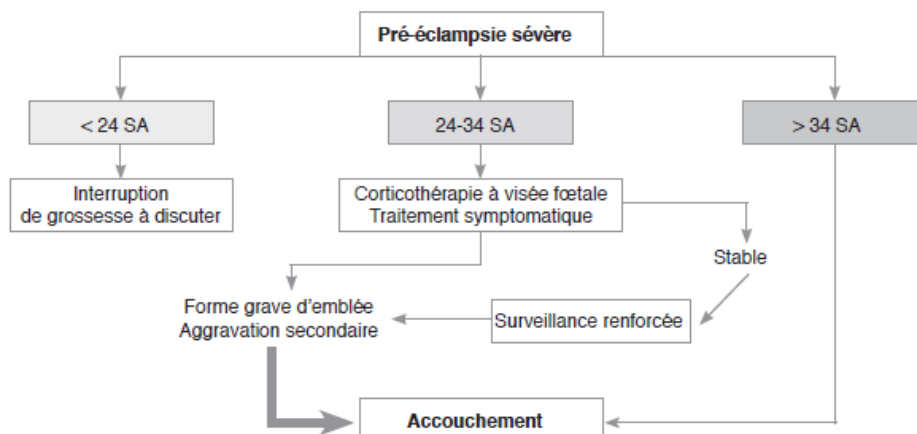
Pré-éclampsie sévère

< 24 SA

24-34 SA

> 34 SA

Interruption de grossesse à discuter

Corticothérapie à visée fœtale
Traitement symptomatique

Stable

Forme grave d'emblée
Aggravation secondaire

Surveillance renforcée

Accouchement